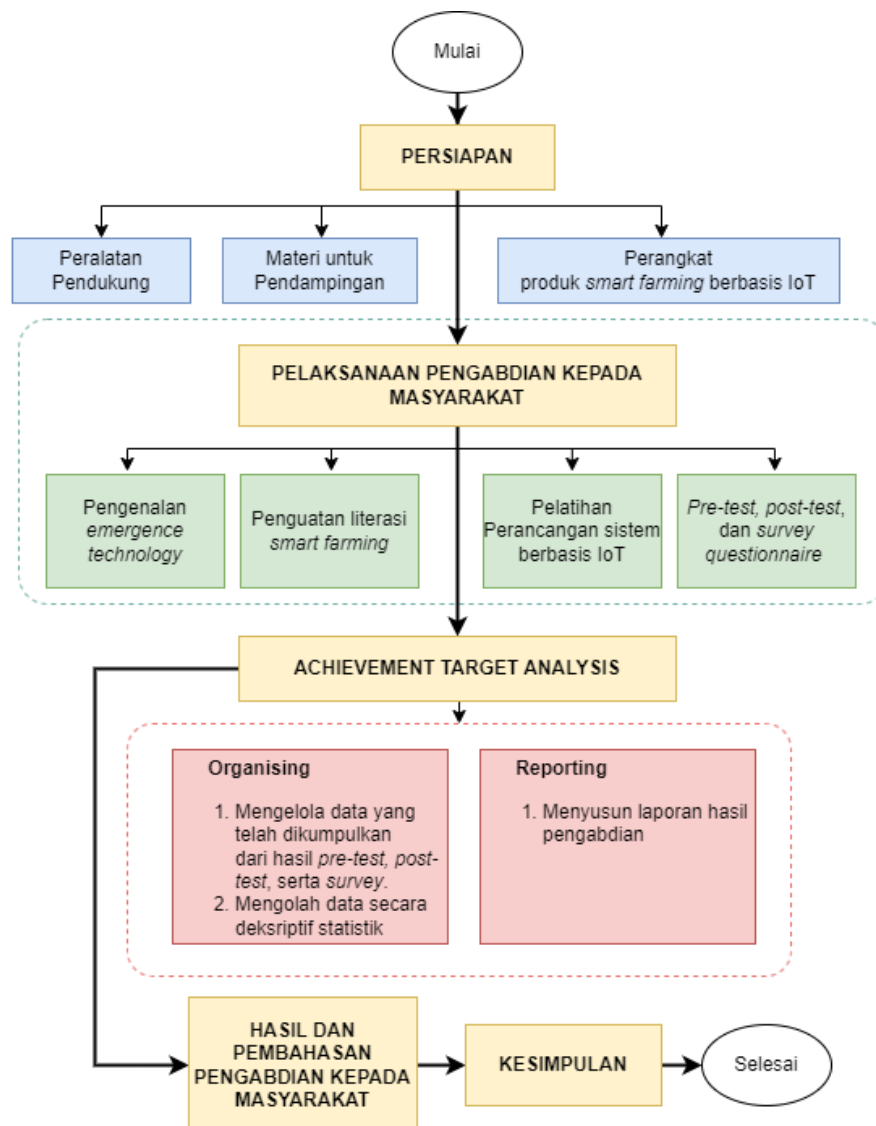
Mulai

PERSIAPAN

Peralatan Pendukung

Materi untuk Pendampingan

Perangkat produk smart farming berbasis IoT

PELAKSANAAN PENGABDIAN KEPADA MASYARAKAT

Pengenalan emergence technology

Penguatan literasi smart farming

Pelatihan Perancangan sistem berbasis IoT

Pre-test, post-test, dan survey questionnaire

ACHIEVEMENT TARGET ANALYSIS

Organising

1. Mengelola data yang telah dikumpulkan dari hasil pre-test, post-test, serta survey.
2. Mengolah data secara deksriptif statistik

Reporting

1. Menyusun laporan hasil pengabdian

HASIL DAN PEMBAHASAN PENGABDIAN KEPADA MASYARAKAT

KESIMPULAN

Selesai